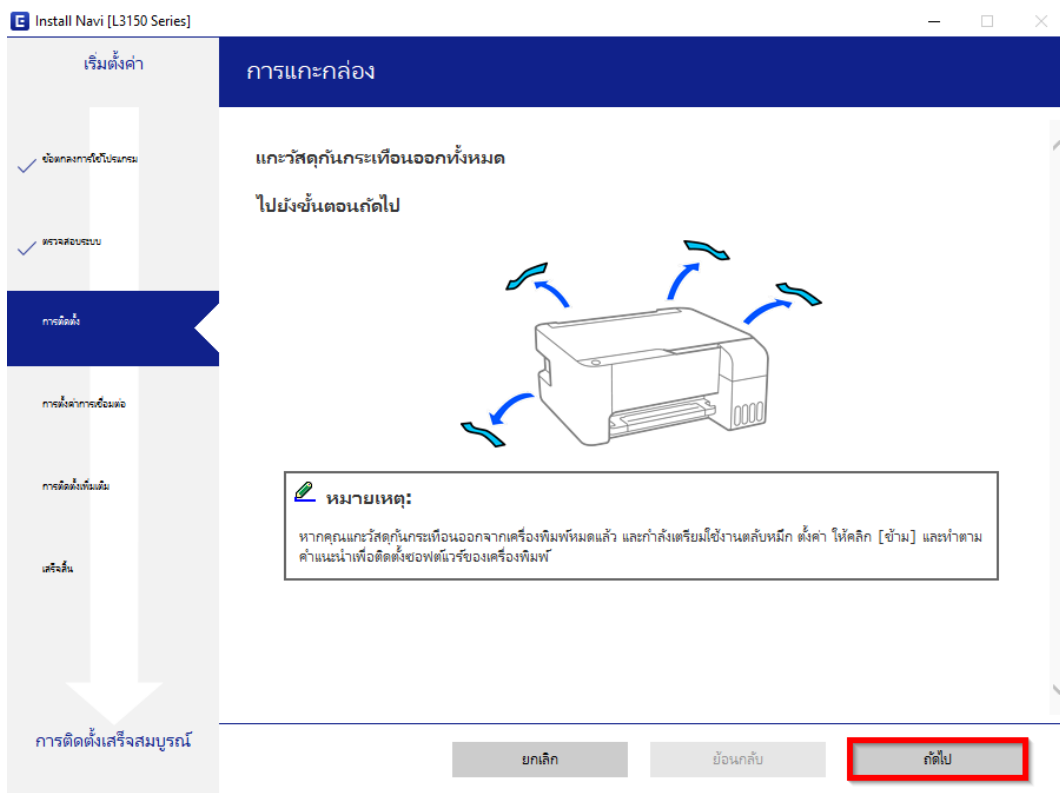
Install Navi [L3150 Series]

เริ่มตั้งค่า

ข้อตกลงการใช้โปรแกรม

ตรวจสอบระบบ

การติดตั้ง

การตั้งค่าการเชื่อมต่อ

การติดตั้งเพิ่มเติม

เสร็จสิ้น

การติดตั้งเสร็จสมบูรณ์

การแกะกล่อง

แกะวัสดุกันกระเทือนออกทั้งหมด

ไปยังขั้นตอนถัดไป

หมายเหตุ:

หากคุณแกะวัสดุกันกระเทือนออกจากเครื่องพิมพ์หมดแล้ว และกำลังเตรียมใช้งานตลับหมึก ตั้งค่า ให้คลิก [ข้าม] และทำตามคำแนะนำเพื่อติดตั้งซอฟต์แวร์ของเครื่องพิมพ์

ยกเลิก

ย้อนกลับ

ถัดไป